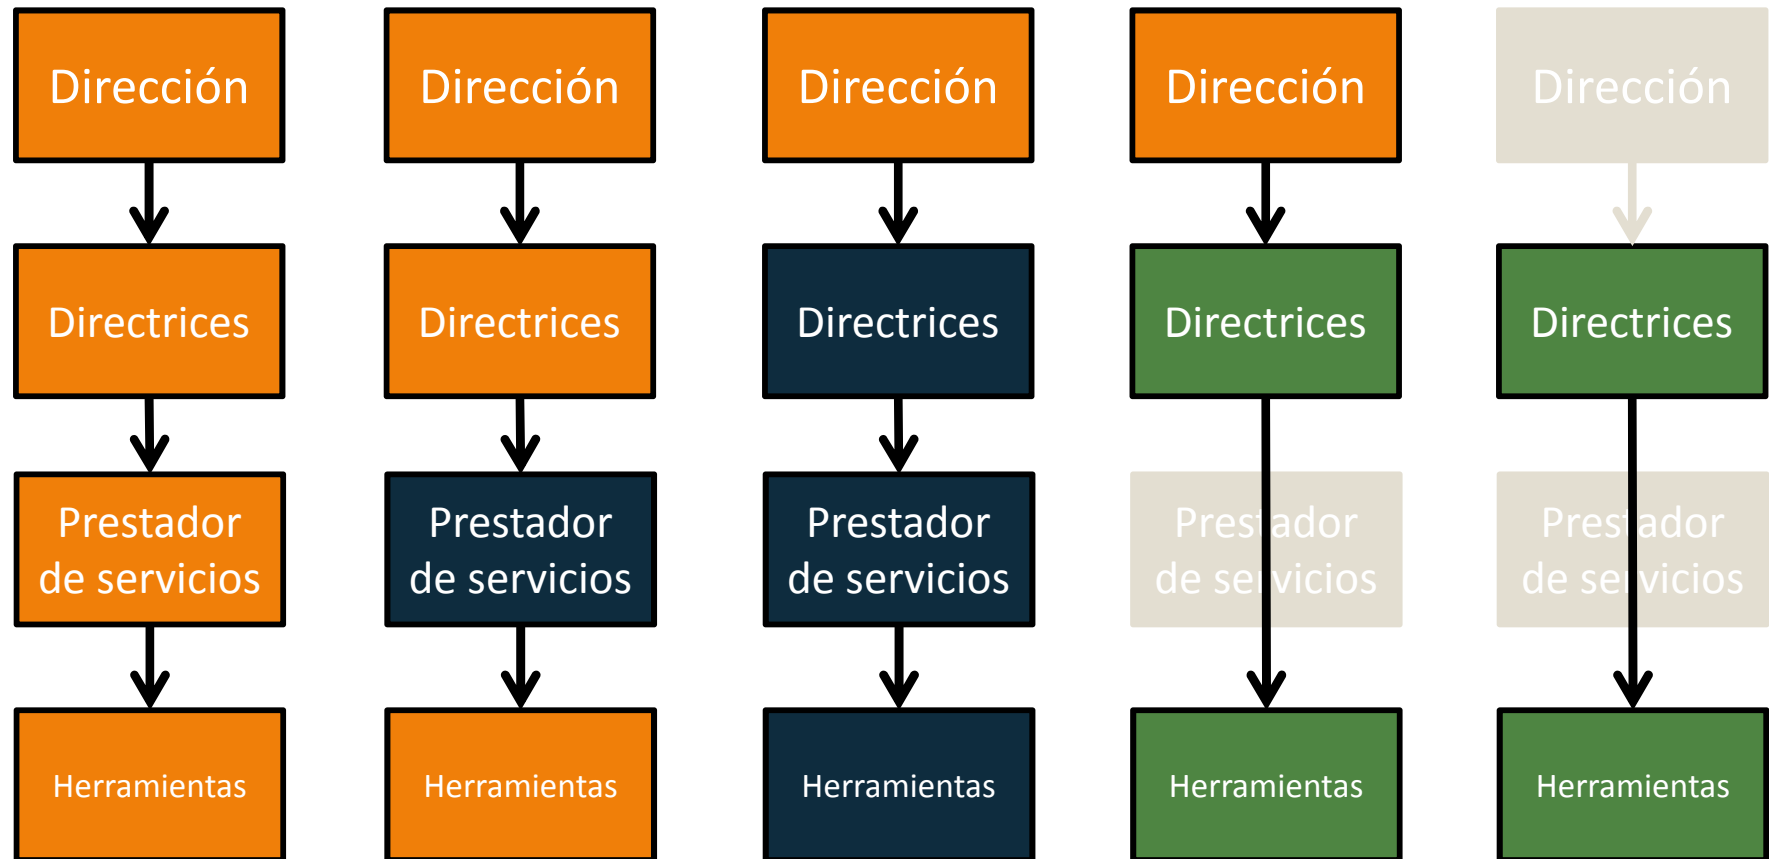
Dirección

Directrices

Prestador de servicios

Herramientas

Dirección

Directrices

Prestador de servicios

Herramientas

Dirección

Directrices

Prestador de servicios

Herramientas

Dirección

Directrices

Prestador de servicios

Herramientas

Dirección

Directrices

Prestador de servicios

Herramientas